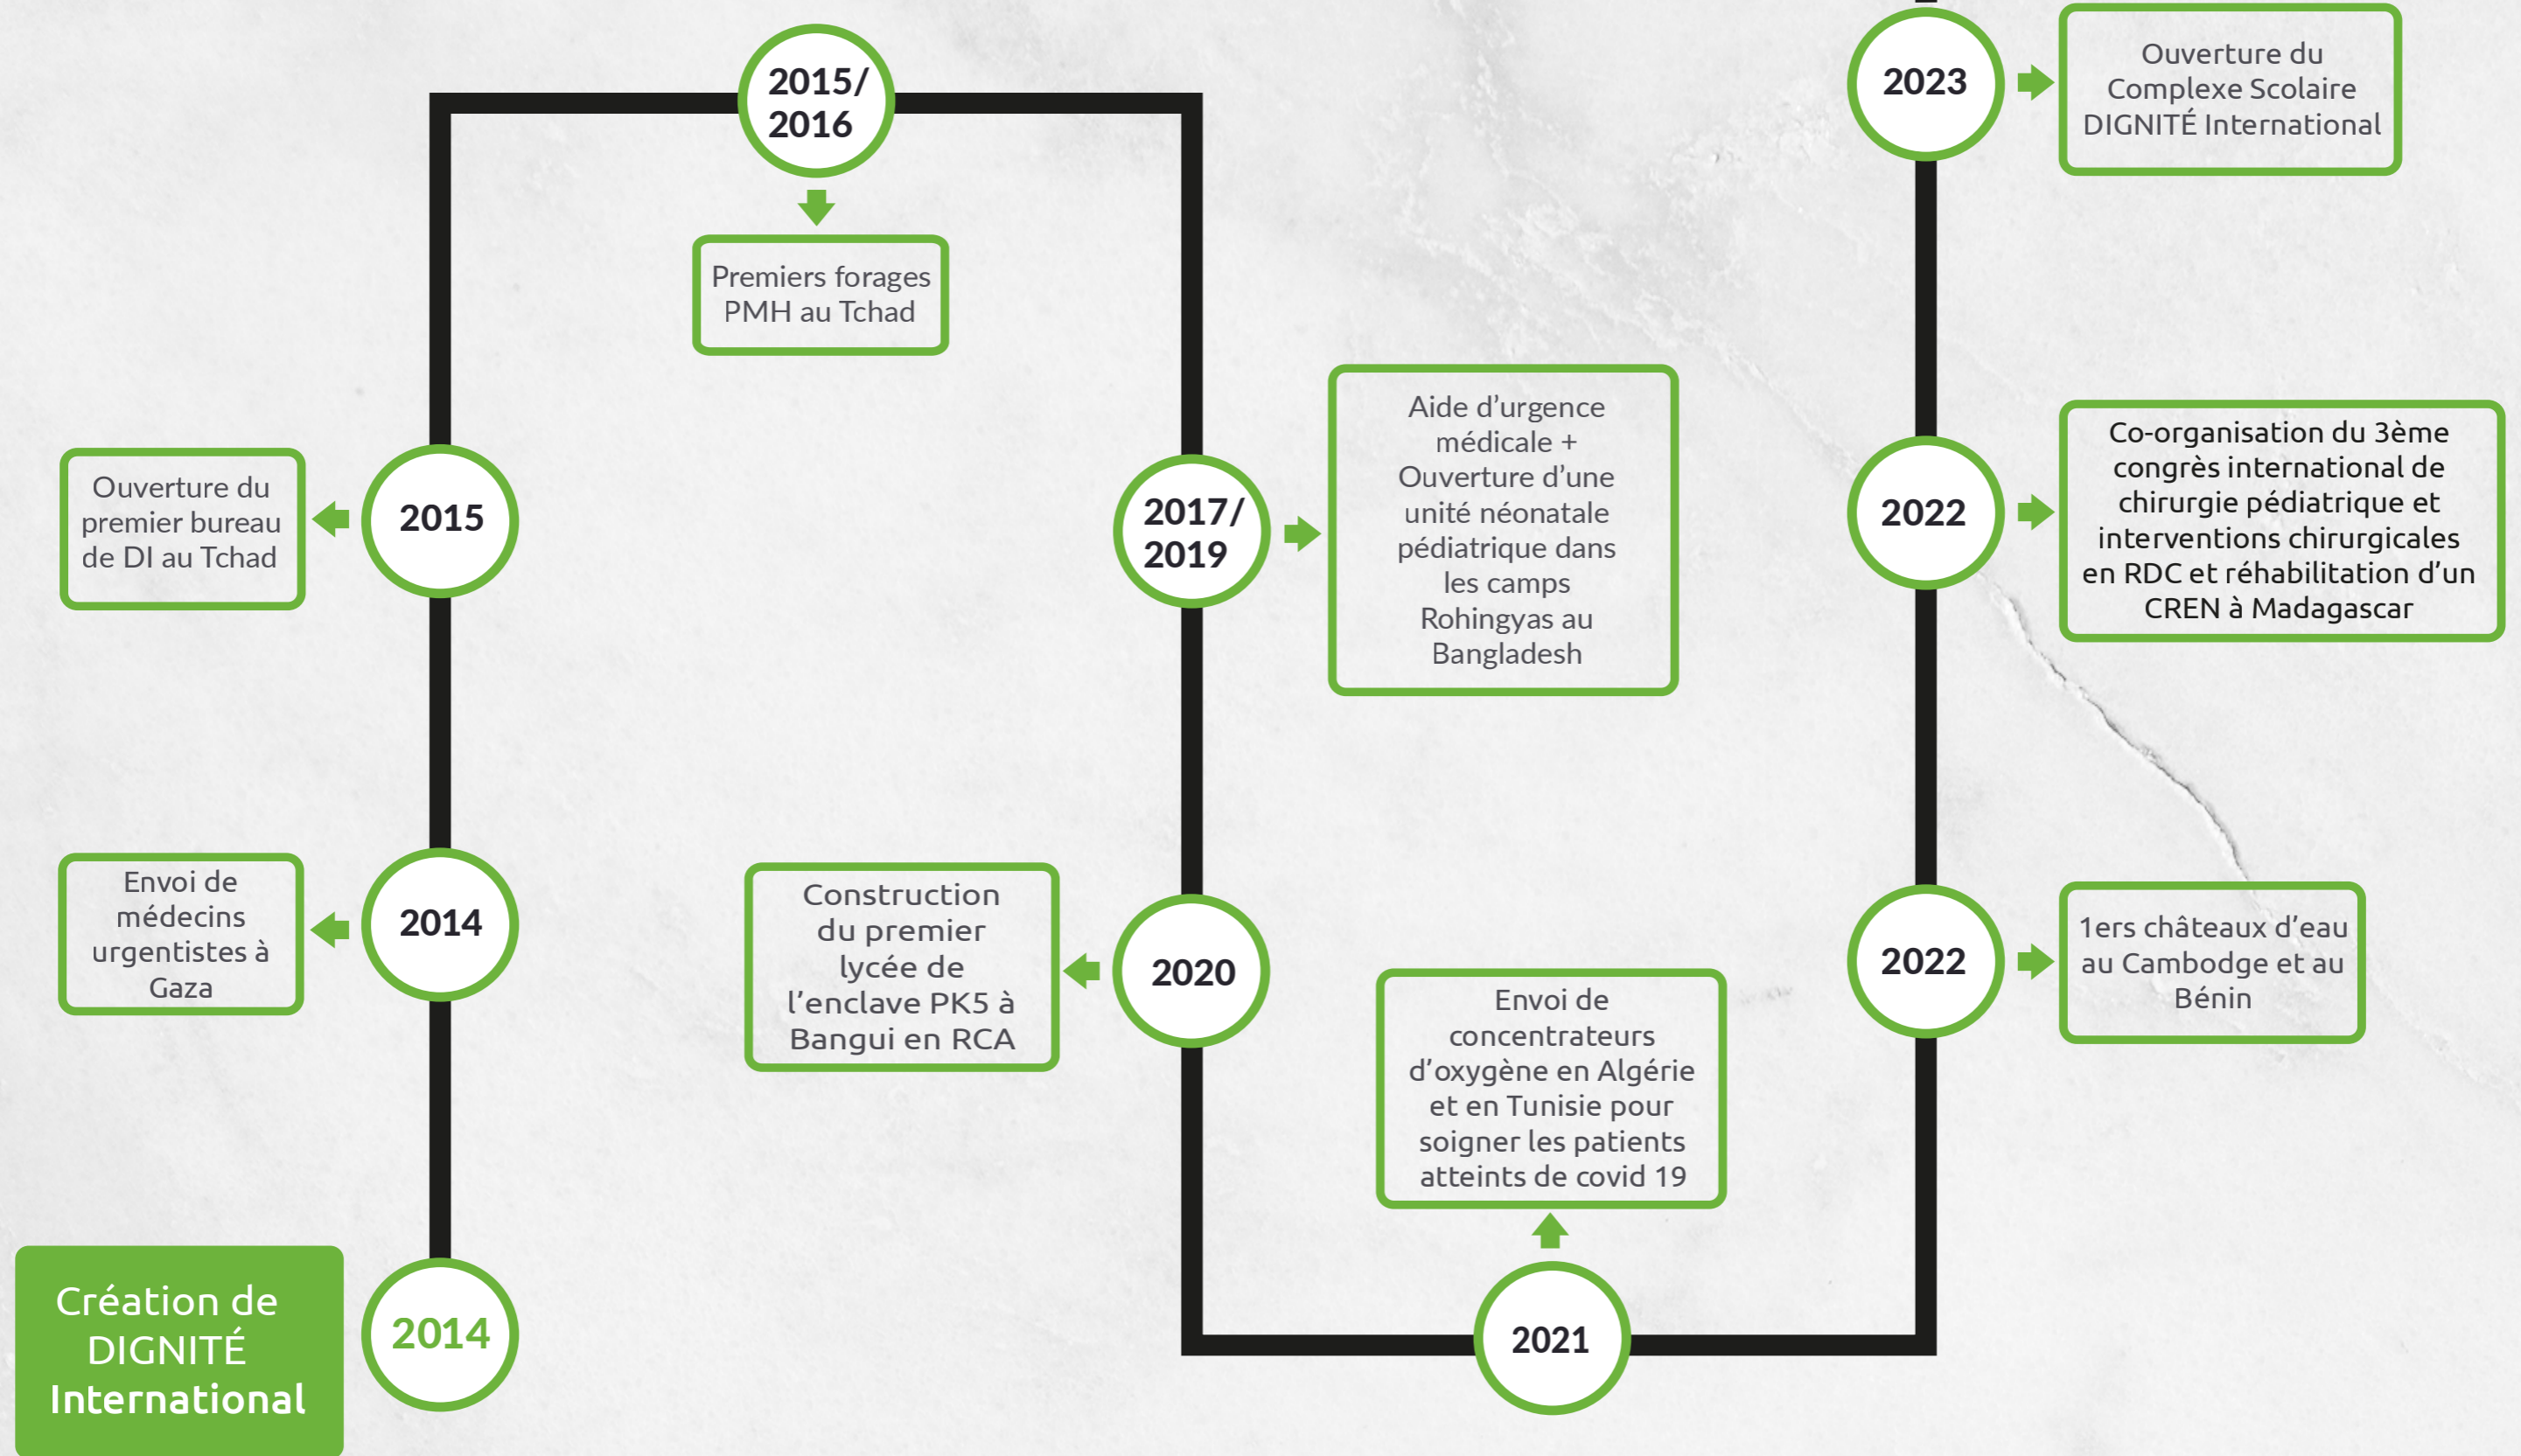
2014

Création de DIGNITÉ International

2014

Envoi de médecins urgentistes à Gaza

2015

Ouverture du premier bureau de DI au Tchad

2015/ 2016

Premiers forages PMH au Tchad

2017/ 2019

Aide d'urgence médicale + Ouverture d'une unité néonatale pédiatrique dans les camps Rohingyas au Bangladesh

2020

Construction du premier lycée de l'enclave PK5 à Bangui en RCA

2021

Envoi de concentrateurs d'oxygène en Algérie et en Tunisie pour soigner les patients atteints de covid 19

2022

1ers châteaux d'eau au Cambodge et au Bénin

2022

Co-organisation du 3ème congrès international de chirurgie pédiatrique et interventions chirurgicales en RDC et réhabilitation d'un CREN à Madagascar

2023

Ouverture du Complexe Scolaire DIGNITÉ International